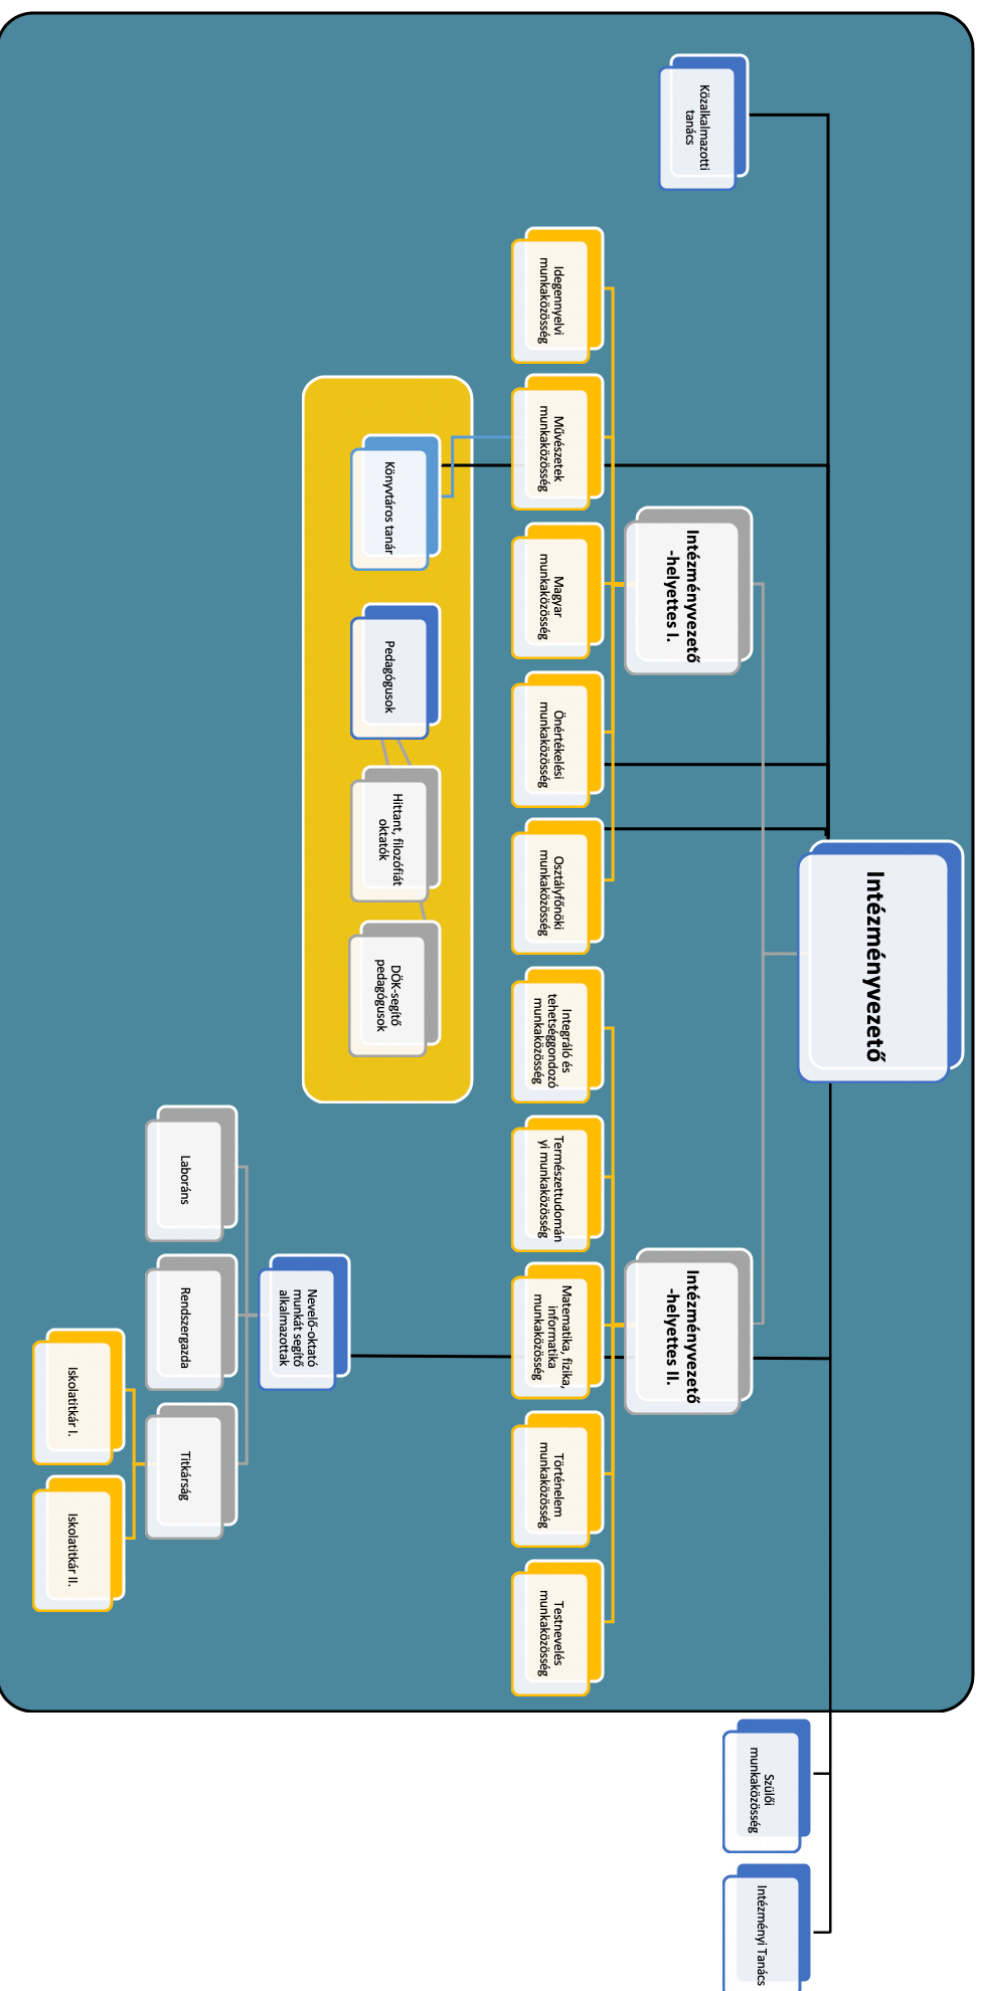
Intézményvezető

Közalkalmazotti tanács

Intézményvezető -helyettes I.

Intézményvezető -helyettes II.

Idegennyelvi munkaközösség

Művészetek munkaközösség

Magyar munkaközösség

Önértékelési munkaközösség

Osztályfőnöki munkaközösség

Integráló és tehetséggondozó munkaközösség

Természettudományi munkaközösség

Matematika, fizika, informatika munkaközösség

Történelem munkaközösség

Testnevelés munkaközösség

Könyvtáros tanár

Pedagógusok

Hittant, filozófiát oktatók

DÖK-segítő pedagógusok

Nevelő-oktató munkát segítő alkalmazottak

Laboráns

Rendszergazda

Titkárság

Iskolatitkár I.

Iskolatitkár II.

Szülői munkaközösség

Intézményi Tanács